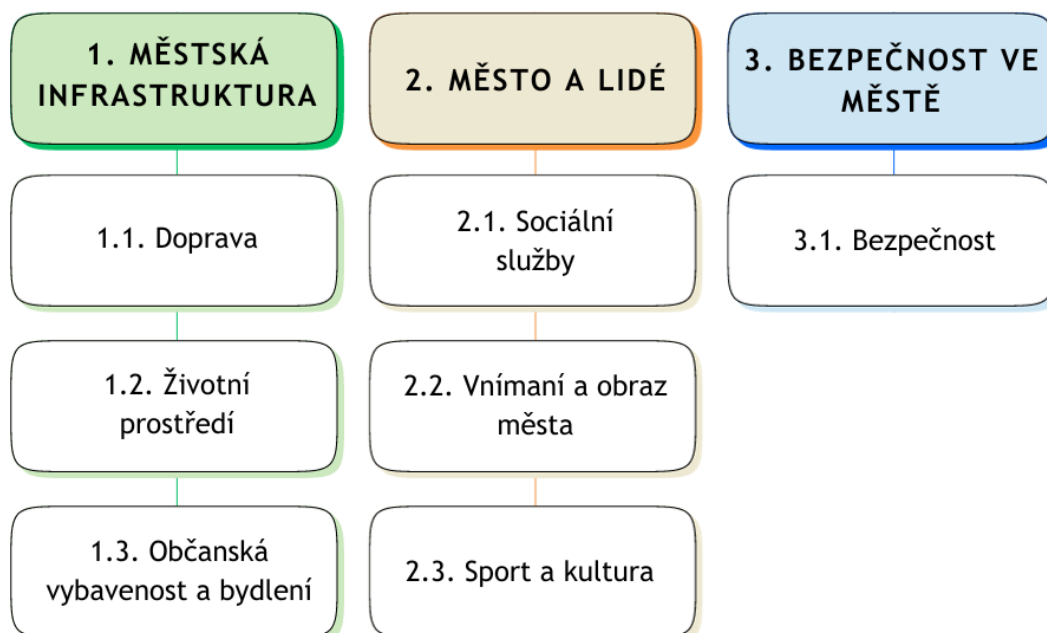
1. MĚSTSKÁ INFRASTRUKTURA

1.1. Doprava

1.2. Životní prostředí

1.3. Občanská vybavenost a bydlení

2. MĚSTO A LIDÉ

2.1. Sociální služby

2.2. Vnímaní a obraz města

2.3. Sport a kultura

3. BEZPEČNOST VE MĚSTĚ

3.1. Bezpečnost